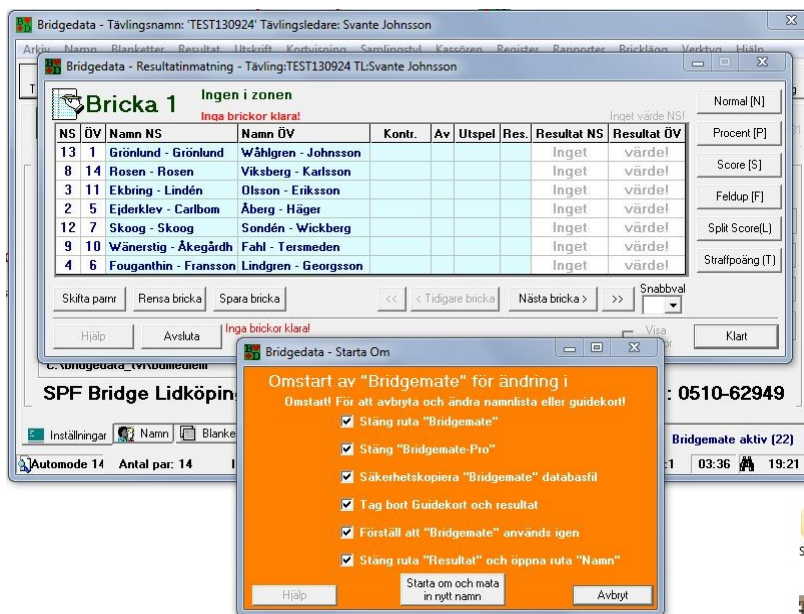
Bridgedata - Tävlingsnamn: 'TEST130924' Tävlingsledare: Svante Johnsson

Arkiv Namn Blanketter Resultat Utskrift Kortvisning Samlingstyl Kassören Register Rapporter Bricklägg Verktyg Hjälp

Bridgedata - Resultatinmatning - Tävling:TEST130924 TL:Svante Johnsson

Bricka 1 Ingen i zonen
Inga brickor klara!
Inget värde NS!

| NS | ÖV | Namn NS | Namn ÖV | Kontr. | Av | Utspel | Res. | Resultat NS | Resultat ÖV |
|---|---|---|---|---|---|---|---|---|---|
| 13 | 1 | Grönlund - Grönlund | Wåhlgren - Johnsson | | | | | Inget | värde! |
| 8 | 14 | Rosen - Rosen | Viksberg - Karlsson | | | | | Inget | värde! |
| 3 | 11 | Ekbring - Lindén | Olsson - Eriksson | | | | | Inget | värde! |
| 2 | 5 | Ejderklev - Carlbom | Åberg - Häger | | | | | Inget | värde! |
| 12 | 7 | Skoog - Skoog | Sondén - Wickberg | | | | | Inget | värde! |
| 9 | 10 | Wänerstig - Åkegårdh | Fahl - Tersmeden | | | | | Inget | värde! |
| 4 | 6 | Fouganthin - Fransson | Lindgren - Georgsson | | | | | Inget | värde! |

Normal [N]
Procent [P]
Score [S]
Feldup [F]
Split Score(L)
Straffpoäng [T]

Skifta parnr Rensa bricka Spara bricka << < Tidigare bricka Nästa bricka > >> Snabbval

Hjälp Avsluta Inga brickor klara! Visa Klart

C:\bridgedata_tvl\bulletin

SPF Bridge Lidköping : 0510-62949

Inställningar Namn Blanke Bridgemate aktiv (22)

Automode 14 Antal par: 14 :1 03:36 19:21

Bridgedata - Starta Om

Omstart av "Bridgemate" för ändring i
Omstart! För att avbryta och ändra namnlista eller guidekort!
Stäng ruta "Bridgemate"
Stäng "Bridgemate-Pro"
Säkerhetskopiera "Bridgemate" databasfil
Tag bort Guidekort och resultat
Förställ att "Bridgemate" används igen
Stäng ruta "Resultat" och öppna ruta "Namn"

Hjälp Starta om och mata in nytt namn Avbryt